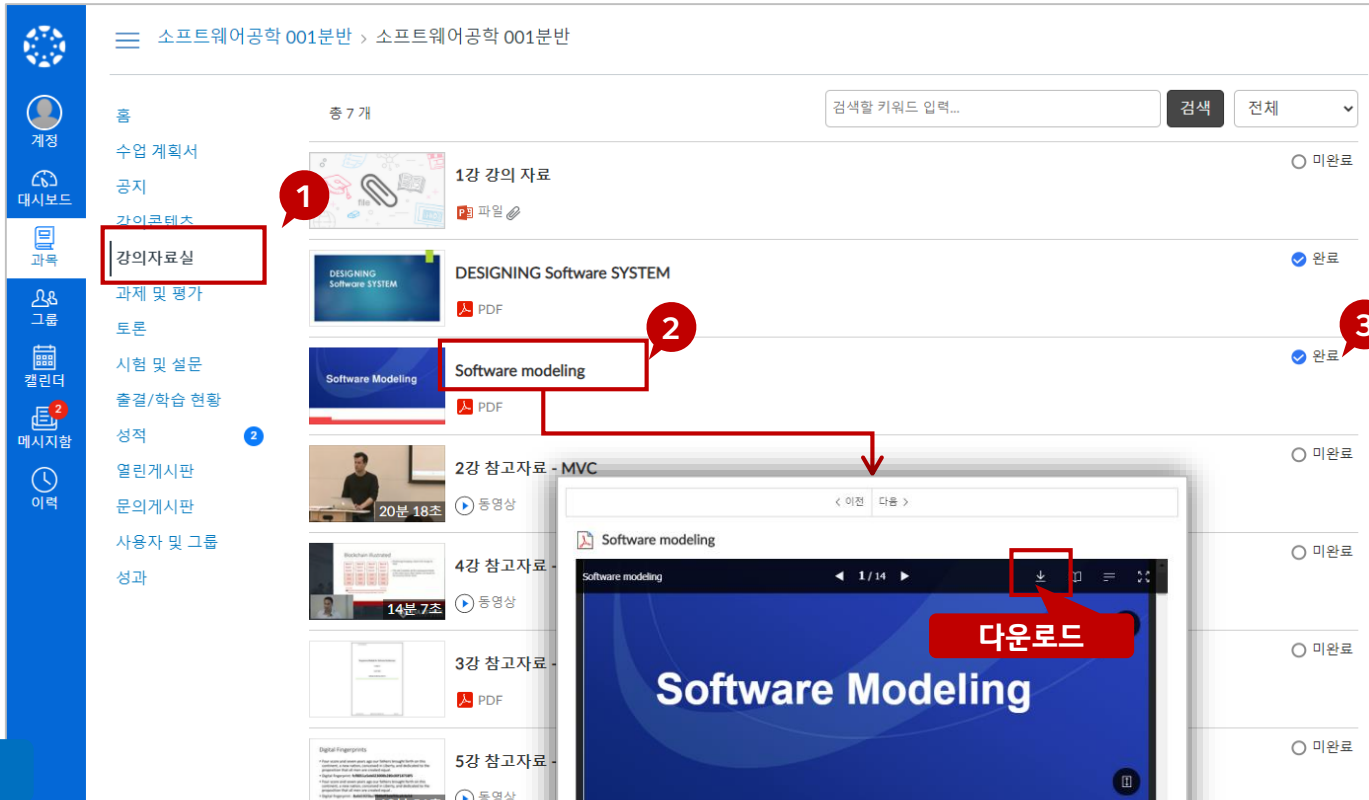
계정
대시보드
과목
그룹
캘린더
2
메시지함
이력

소프트웨어공학 001분반 › 소프트웨어공학 001분반

홈
수업 계획서
공지
강의콘텐츠
강의자료실
과제 및 평가
토론
시험 및 설문
출결/학습 현황
성적 2
열린게시판
문의게시판
사용자 및 그룹
성과

1
2
3

총 7 개

검색할 키워드 입력...
검색
전체

1강 강의 자료
파일
미완료

DESIGNING Software SYSTEM
DESIGNING Software SYSTEM
PDF
완료

Software Modeling
Software modeling
PDF
완료

2강 참고자료 - MVC
20분 18초
동영상
미완료

4강 참고자료 -
14분 7초
동영상
미완료

3강 참고자료 -
PDF
미완료

Digital Fingerprints
5강 참고자료 -
동영상
미완료

‹ 이전
다음 ›
Software modeling
Software modeling
1 / 14
다운로드
Software Modeling